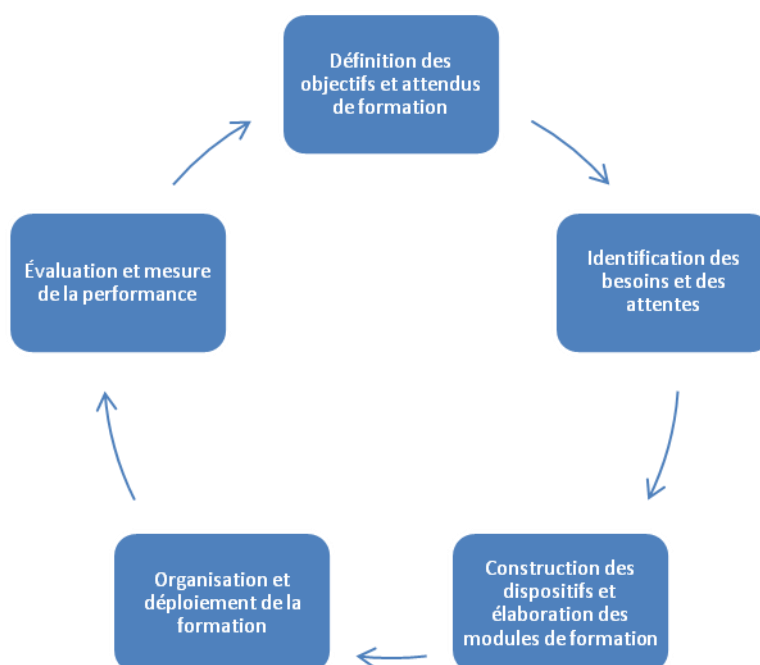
Définition des objectifs et attendus de formation

Identification des besoins et des attentes

Construction des dispositifs et élaboration des modules de formation

Organisation et déploiement de la formation

Évaluation et mesure de la performance